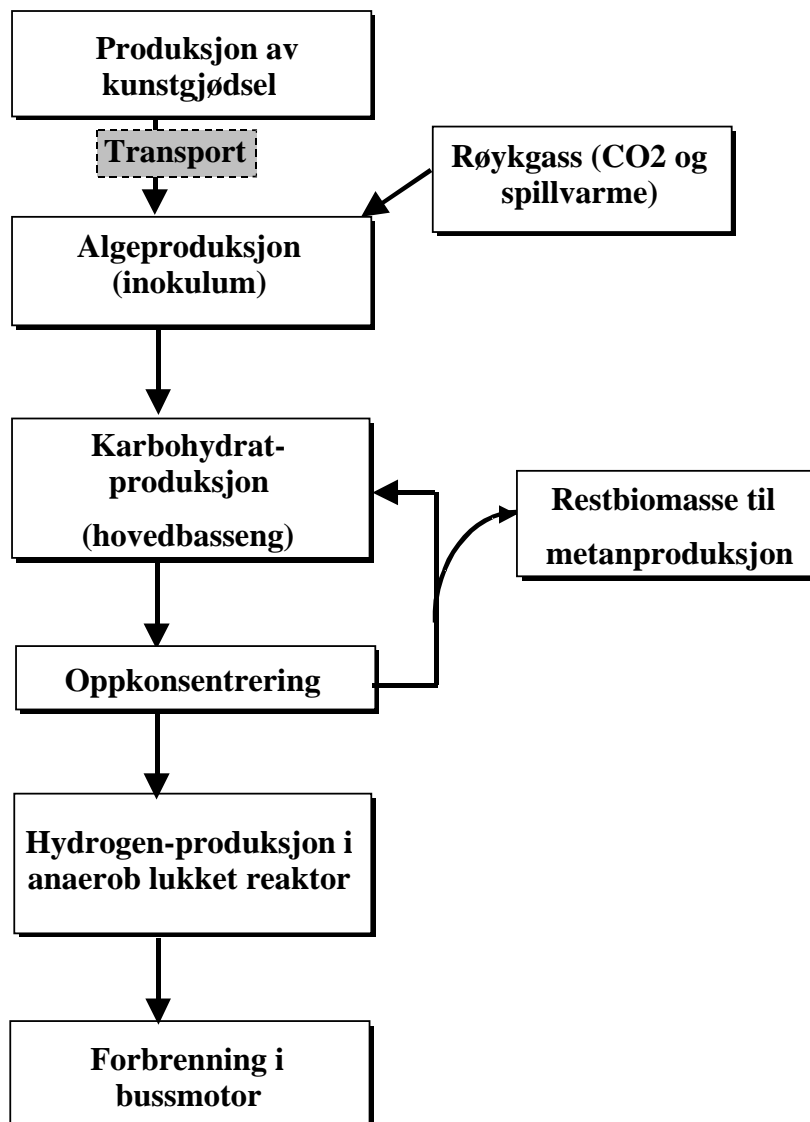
Produksjon av kunstgjødsel

Transport

Røykgass (CO2 og spillvarme)

Algeproduksjon (inokulum)

Karbohydrat-produksjon

(hovedbasseng)

Restbiomasse til metanproduksjon

Oppkonsentrering

Hydrogen-produksjon i anaerob lukket reaktor

Forbrenning i bussmotor